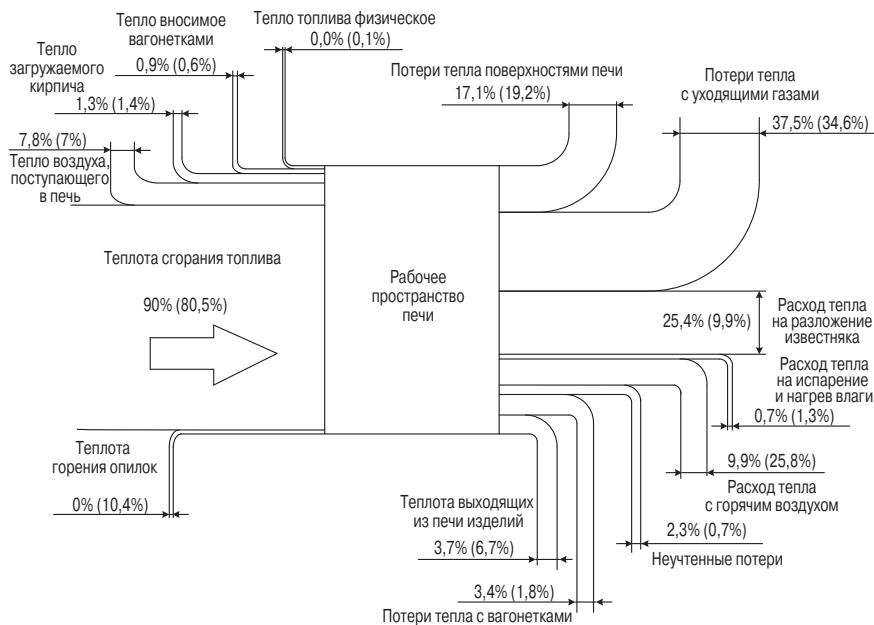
Тепло вносимое вагонетками
0,9% (0,6%)

Тепло топлива физическое
0,0% (0,1%)

Тепло загружаемого кирпича
1,3% (1,4%)

7,8% (7%)
Тепло воздуха, поступающего в печь

Потери тепла поверхностями печи
17,1% (19,2%)

Потери тепла с уходящими газами
37,5% (34,6%)

Теплота сгорания топлива

90% (80,5%)

Рабочее пространство печи

Расход тепла на разложение известняка
25,4% (9,9%)

Расход тепла на испарение и нагрев влаги
0,7% (1,3%)

9,9% (25,8%)
Расход тепла с горячим воздухом

2,3% (0,7%)
Неучтенные потери

Теплота горения опилок
0% (10,4%)

Теплота выходящих из печи изделий
3,7% (6,7%)

3,4% (1,8%)
Потери тепла с вагонетками